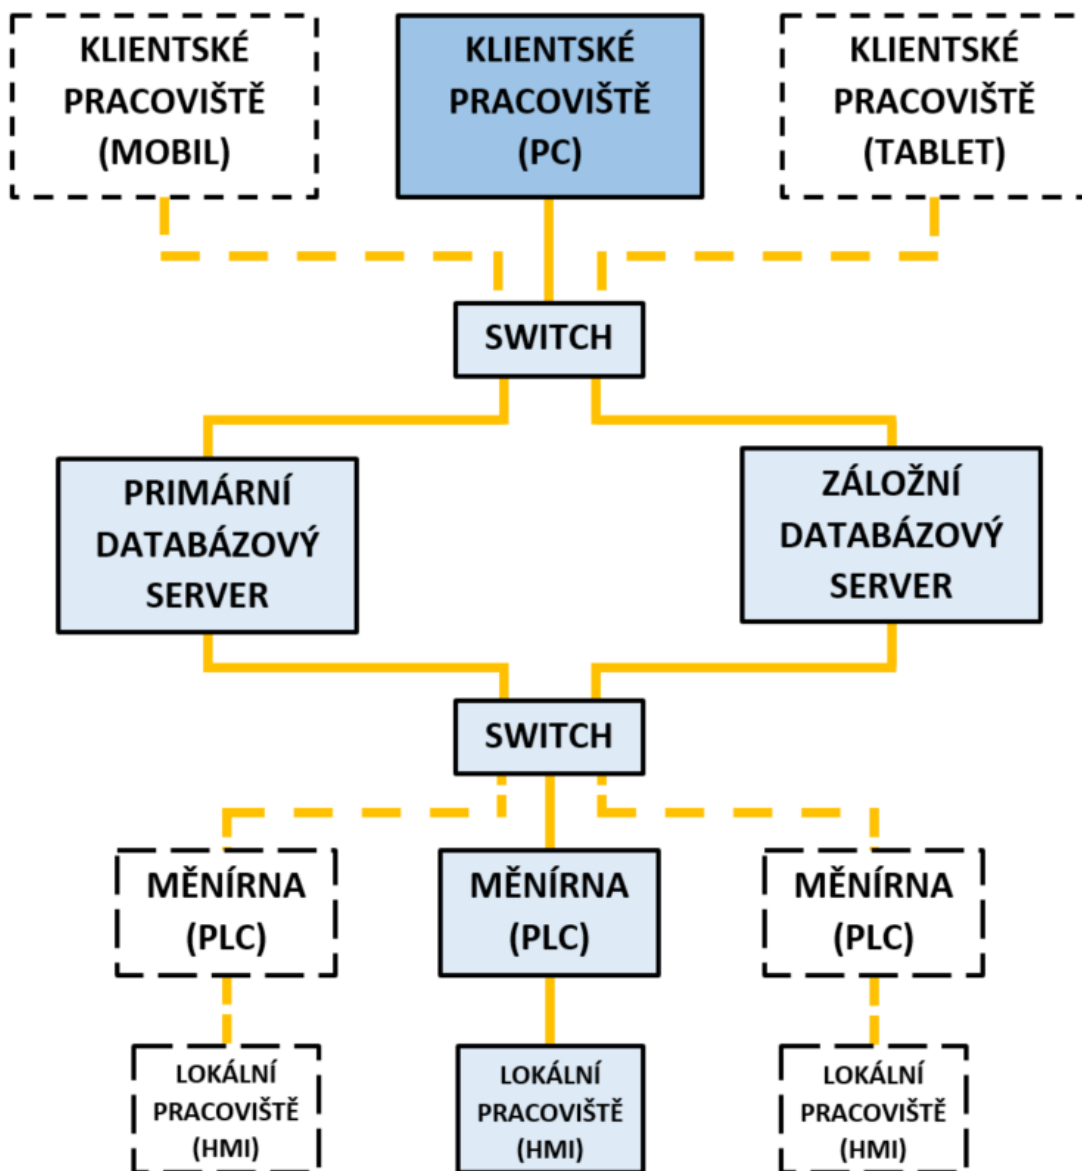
KLIENTSKÉ PRACOVIŠTĚ (MOBIL)

KLIENTSKÉ PRACOVIŠTĚ (PC)

KLIENTSKÉ PRACOVIŠTĚ (TABLET)

SWITCH

PRIMÁRNÍ DATABÁZOVÝ SERVER

ZÁLOŽNÍ DATABÁZOVÝ SERVER

SWITCH

MĚNÍRNA (PLC)

MĚNÍRNA (PLC)

MĚNÍRNA (PLC)

LOKÁLNÍ PRACOVIŠTĚ (HMI)

LOKÁLNÍ PRACOVIŠTĚ (HMI)

LOKÁLNÍ PRACOVIŠTĚ (HMI)